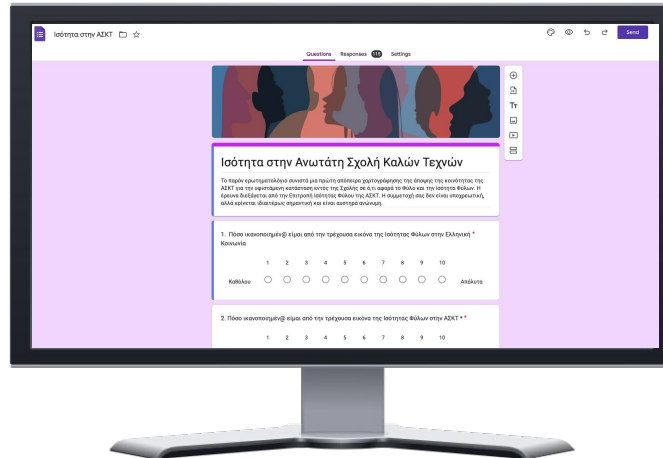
Ισότητα στην ΑΣΚΤ

Send

Questions Responses 119 Settings

Ισότητα στην Ανωτάτη Σχολή Καλών Τεχνών

Το παρόν ερωτηματολόγιο συνιστά μια πρώτη απόπειρα χαρτογράφησης της άποψης της κοινότητας της ΑΣΚΤ για την υφιστάμενη κατάσταση εντός της Σχολής σε ό,τι αφορά το Φύλο και την Ισότητα Φύλων. Η έρευνα διεξάγεται από την Επιτροπή Ισότητας Φύλου της ΑΣΚΤ. Η συμμετοχή σας δεν είναι υποχρεωτική, αλλά κρίνεται ιδιαιτέρως σημαντική και είναι αυστηρά ανώνυμη.

1. Πόσο ικανοποιημέν@ είμαι από την τρέχουσα εικόνα της Ισότητας Φύλων στην Ελληνική Κοινωνία *

| | 1 | 2 | 3 | 4 | 5 | 6 | 7 | 8 | 9 | 10 | |
|---|---|---|---|---|---|---|---|---|---|---|---|
| Καθόλου | ○ | ○ | ○ | ○ | ○ | ○ | ○ | ○ | ○ | ○ | Απόλυτα |

2. Πόσο ικανοποιημέν@ είμαι από την τρέχουσα εικόνα της Ισότητας Φύλων στην ΑΣΚΤ * *

1 2 3 4 5 6 7 8 9 10